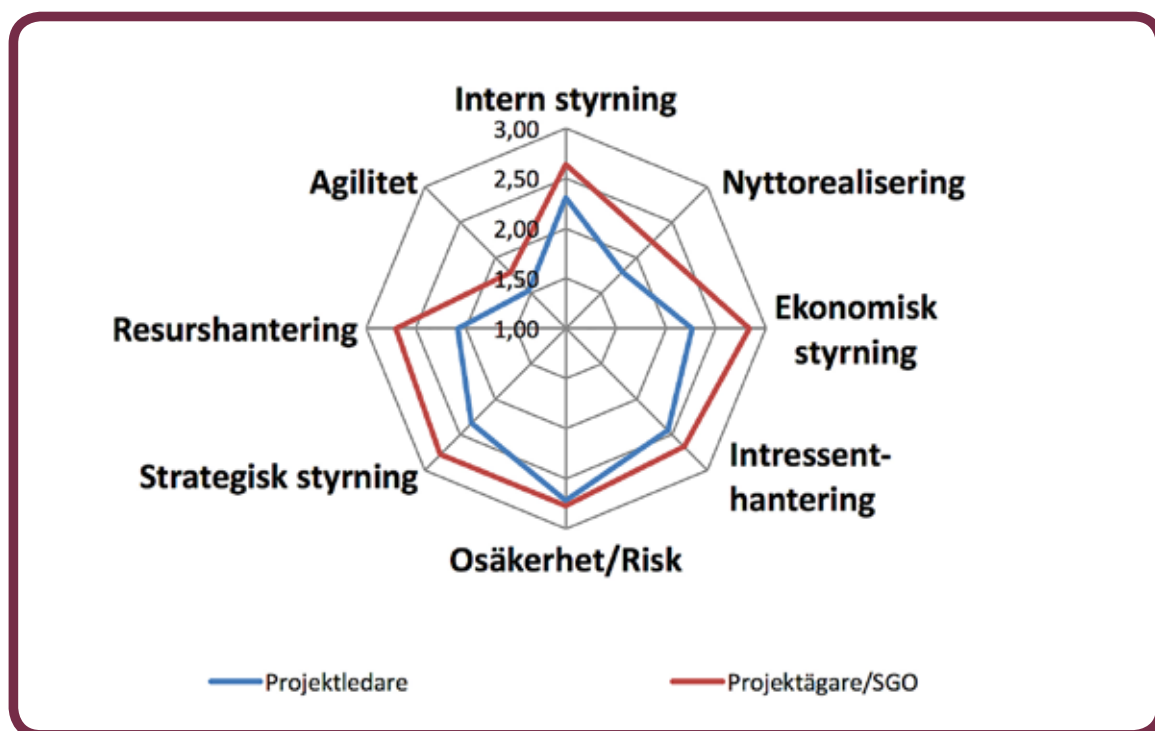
Intern styrning

3,00

2,50

2,00

1,50

1,00

Nyttorealisering

Ekonomisk styrning

Intressent-hantering

Osäkerhet/Risk

Strategisk styrning

Resurshantering

Agilitet

Projektledare

Projektägare/SGO